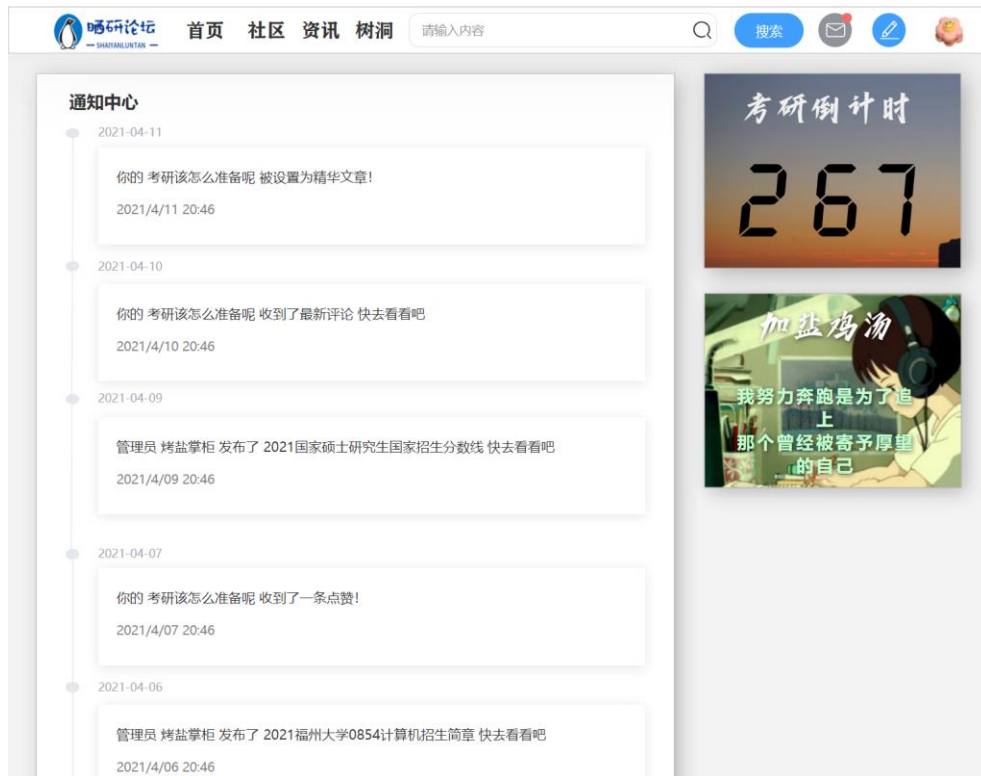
晒研论坛
— SHAIYANLUNTAN —
首页 社区 资讯 树洞 请输入内容 搜索

通知中心

2021-04-11
你的 考研该怎么准备呢 被设置为精华文章!
2021/4/11 20:46

2021-04-10
你的 考研该怎么准备呢 收到了最新评论 快去看看吧
2021/4/10 20:46

2021-04-09
管理员 烤盐掌柜 发布了 2021国家硕士研究生国家招生分数线 快去看看吧
2021/4/09 20:46

2021-04-07
你的 考研该怎么准备呢 收到了一条点赞!
2021/4/07 20:46

2021-04-06
管理员 烤盐掌柜 发布了 2021福州大学0854计算机招生简章 快去看看吧
2021/4/06 20:46

考研倒计时
267

加盐鸡汤
我努力奔跑是为了追上
那个曾经被寄予厚望的自己